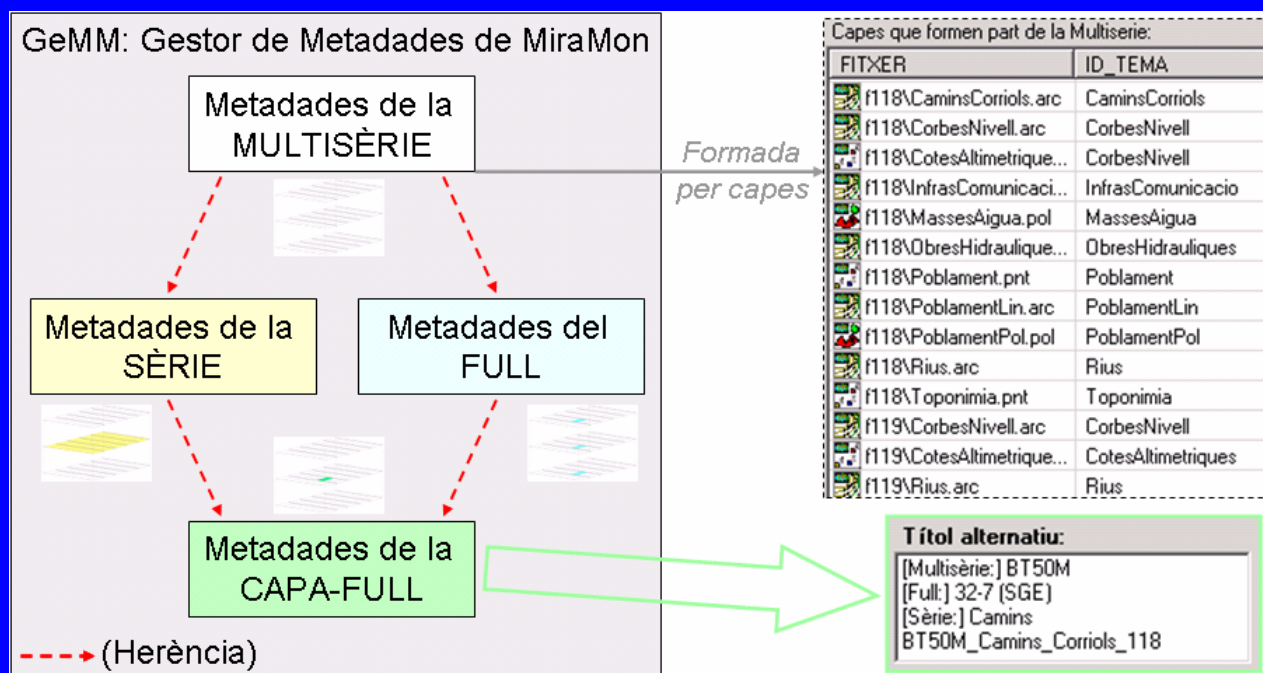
GeMM: Gestor de Metadades de MiraMon

Metadades de la MULTISÈRIE

Formada per capes

Metadades de la SÈRIE

Metadades del FULL

Metadades de la CAPA-FULL

(Herència)

Capes que formen part de la Multisèrie:

| FITXER | ID_TEMA |
|---|---|
| f118\CaminsCorriols.arc | CaminsCorriols |
| f118\CorbesNivell.arc | CorbesNivell |
| f118\CotesAltimetrique... | CorbesNivell |
| f118\InfrasComunicaci... | InfrasComunicacio |
| f118\MassesAigua.pol | MassesAigua |
| f118\ObresHidraulique... | ObresHidrauliques |
| f118\Poblament.pnt | Poblament |
| f118\PoblamentLin.arc | PoblamentLin |
| f118\PoblamentPol.pol | PoblamentPol |
| f118\Rius.arc | Rius |
| f118\Toponimia.pnt | Toponimia |
| f119\CorbesNivell.arc | CorbesNivell |
| f119\CotesAltimetrique... | CotesAltimetriques |
| f119\Rius.arc | Rius |

Títol alternatiu:
[Multisèrie:] BT50M
[Full:] 32-7 (SGE)
[Sèrie:] Camins
BT50M_Camins_Corriols_118